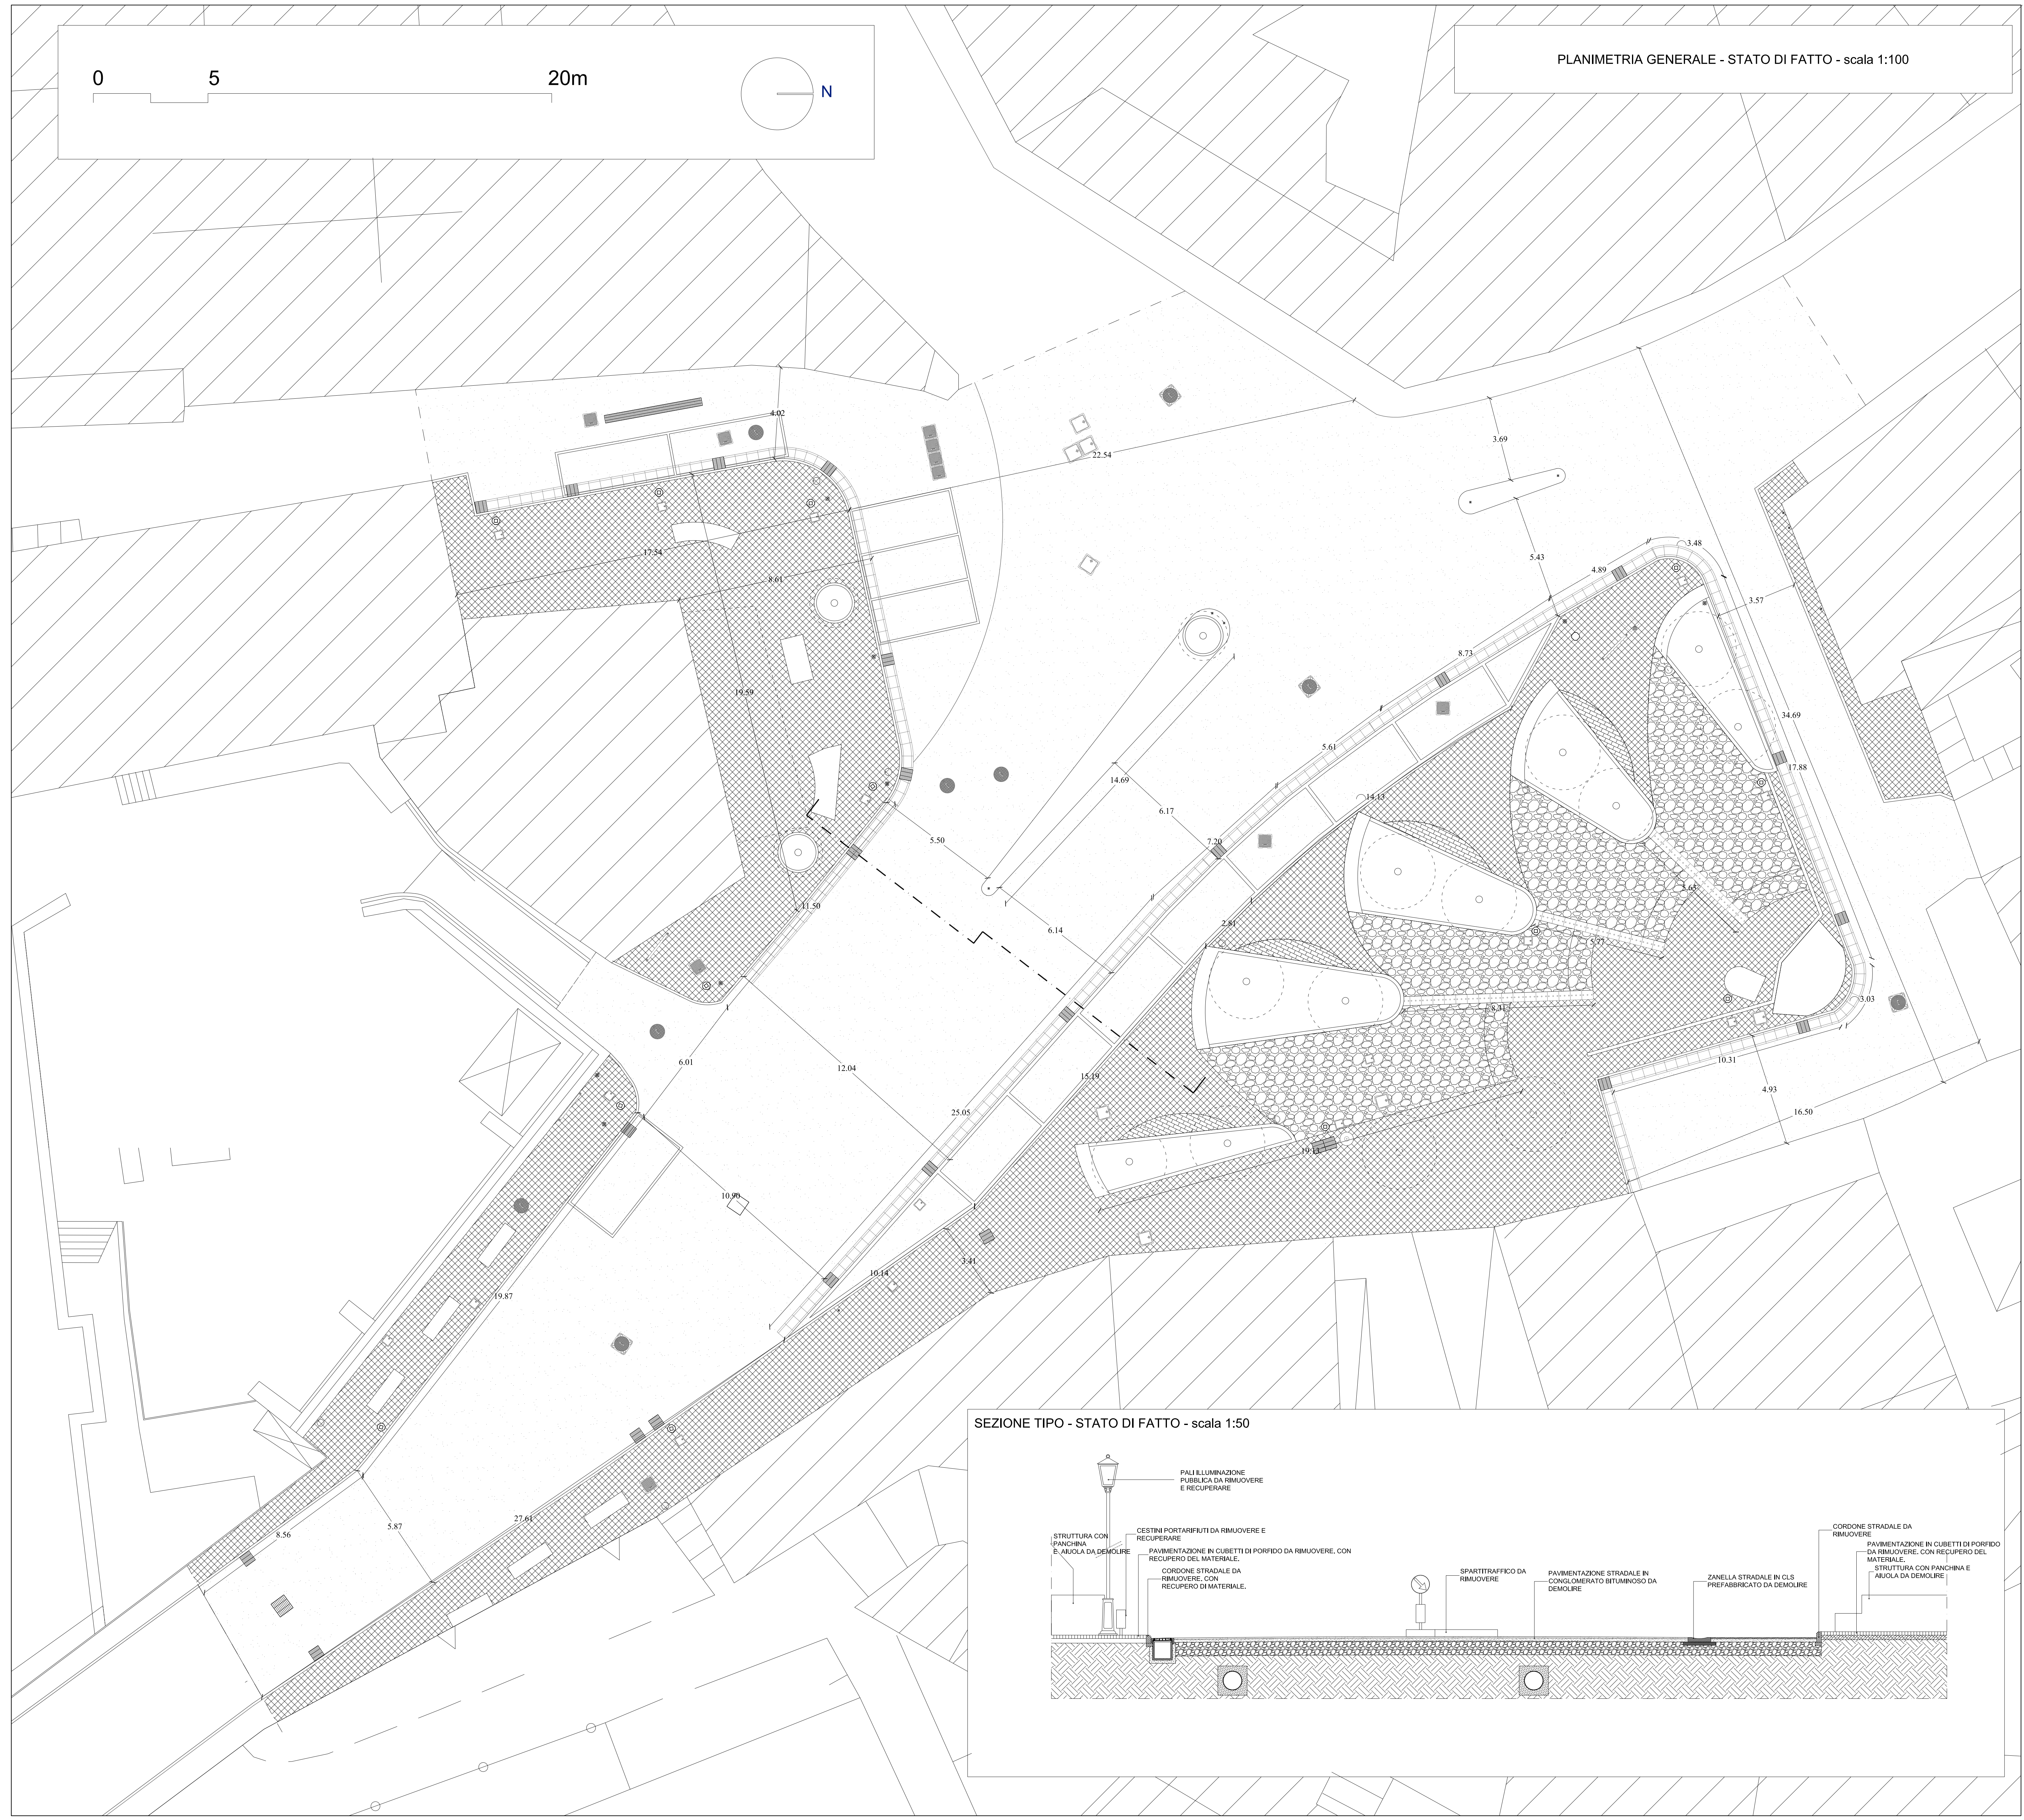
0 5 20m

N

PLANIMETRIA GENERALE - STATO DI FATTO - scala 1:100

4.02
22.54
3.69
17.54
8.61
5.43
3.48
4.89
3.57
8.73
19.59
34.69
5.61
14.69
6.17
14.13
17.88
5.50
7.20
11.50
6.14
2.81
5.65
5.27
3.03
8.31
6.01
12.04
15.19
10.31
4.93
16.50
25.05
19.13
10.90
3.41
10.14
19.87
27.61
8.56
5.87

SEZIONE TIPO - STATO DI FATTO - scala 1:50

PALI ILLUMINAZIONE PUBBLICA DA RIMUOVERE E RECUPERARE

STRUTTURA CON PANCHINA E AIUOLA DA DEMOLIRE

CESTINI PORTARIFIUTI DA RIMUOVERE E RECUPERARE

PAVIMENTAZIONE IN CUBETTI DI PORFIDO DA RIMUOVERE, CON RECUPERO DEL MATERIALE.

CORDONE STRADALE DA RIMUOVERE, CON RECUPERO DI MATERIALE.

SPARTITRAFFICO DA RIMUOVERE

PAVIMENTAZIONE STRADALE IN CONGLOMERATO BITUMINOSO DA DEMOLIRE

ZANELLA STRADALE IN CLS PREFABBRICATO DA DEMOLIRE

CORDONE STRADALE DA RIMUOVERE

PAVIMENTAZIONE IN CUBETTI DI PORFIDO DA RIMUOVERE, CON RECUPERO DEL MATERIALE.

STRUTTURA CON PANCHINA E AIUOLA DA DEMOLIRE